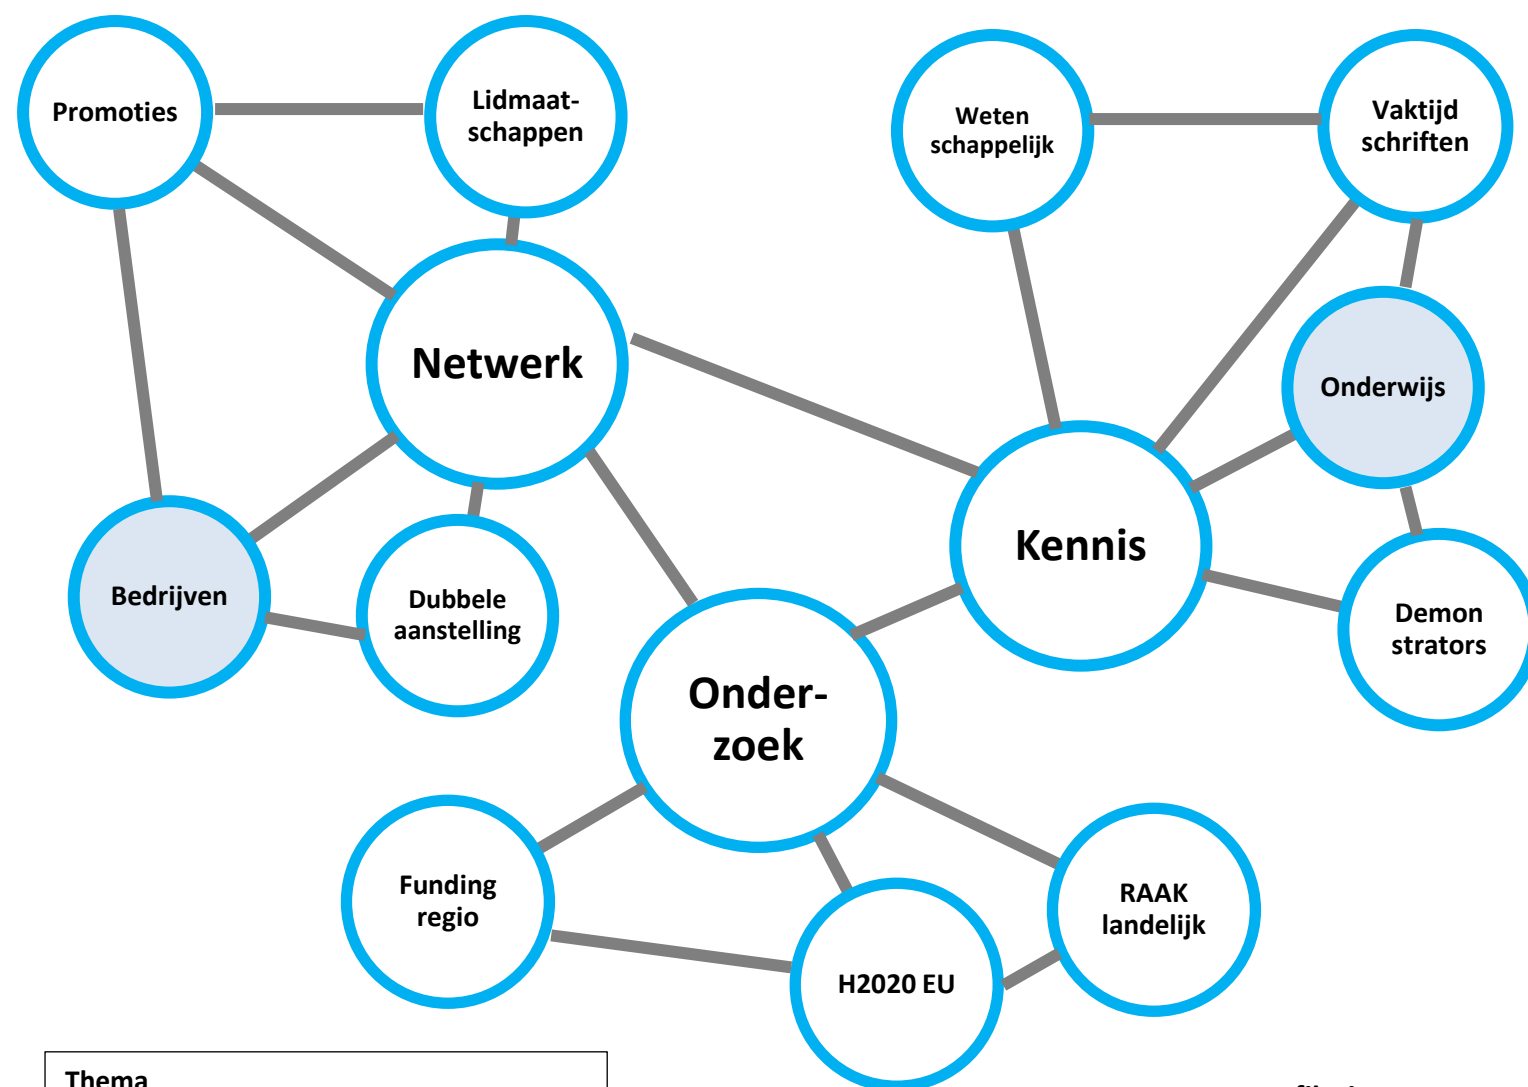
Promoties

Lidmaatschappen

Weten schappelijk

Vaktijd schriften

Netwerk

Onderwijs

Kennis

Bedrijven

Dubbele aanstelling

Demon strators

Onder-zoek

Funding regio

RAAK landelijk

H2020 EU

Thema

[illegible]